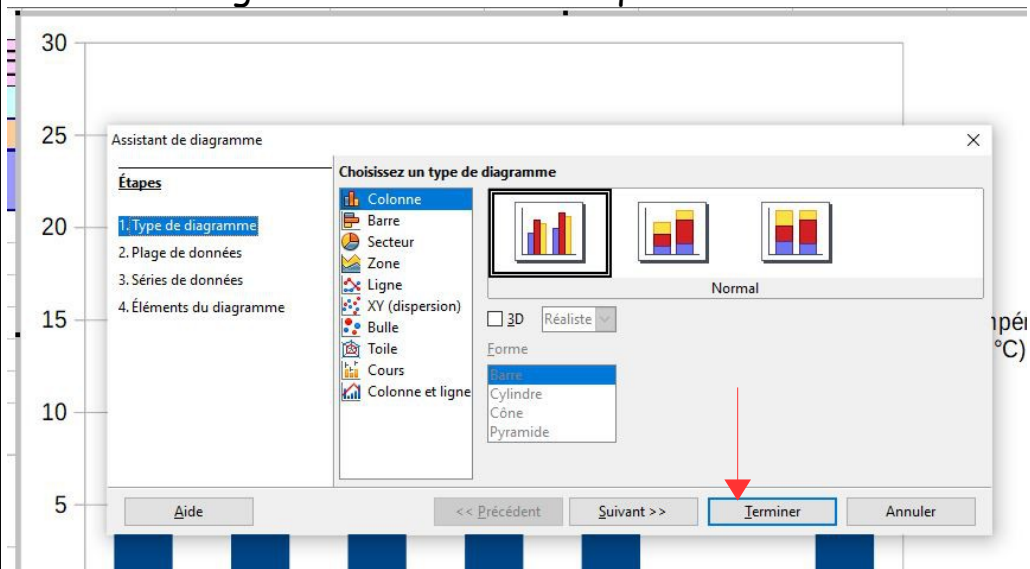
30

25

20

15

10

5

Assistant de diagramme

Étapes

1. Type de diagramme
2. Plage de données
3. Séries de données
4. Éléments du diagramme

Choisissez un type de diagramme

Colonne
Barre
Secteur
Zone
Ligne
XY (dispersion)
Bulle
Toile
Cours
Colonne et ligne

Normal

3D
Réaliste

Forme
Barre
Cylindre
Cône
Pyramide

Aide
<< Précédent
Suivant >>
Terminer
Annuler

mpér
°C)